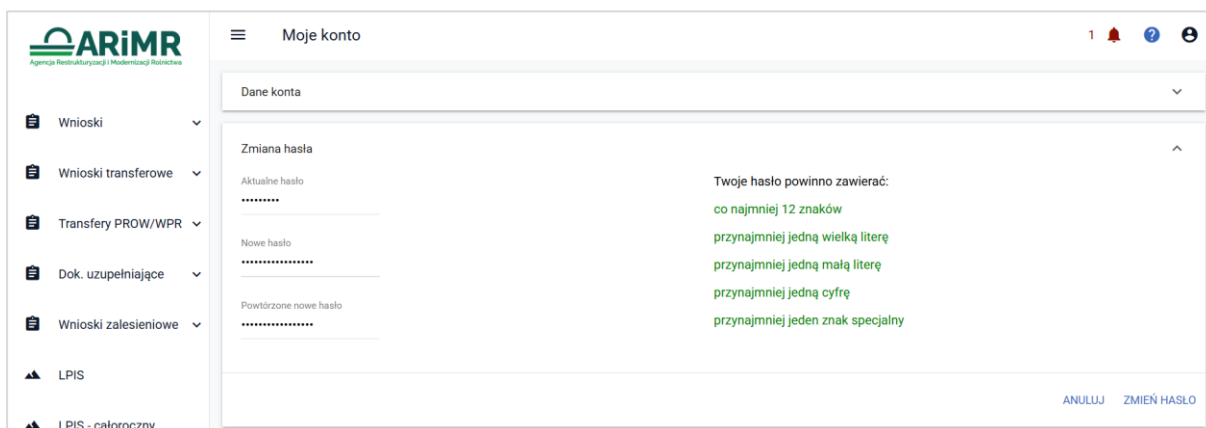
ARiMR
Agencja Restrukturyzacji i Modernizacji Rolnictwa

Wnioski

Wnioski transferowe

Transfery PROW/WPR

Dok. uzupełniające

Wnioski zalesieniowe

LPIS

LPIS - całoroczny

Moje konto

1

Dane konta

Zmiana hasła

Aktualne hasło
•••••••••

Nowe hasło
••••••••••••••••

Powtórzone nowe hasło
••••••••••••••••

Twoje hasło powinno zawierać:
co najmniej 12 znaków
przynajmniej jedną wielką literę
przynajmniej jedną małą literę
przynajmniej jedną cyfrę
przynajmniej jeden znak specjalny

ANULUJ ZMIEŃ HASŁO